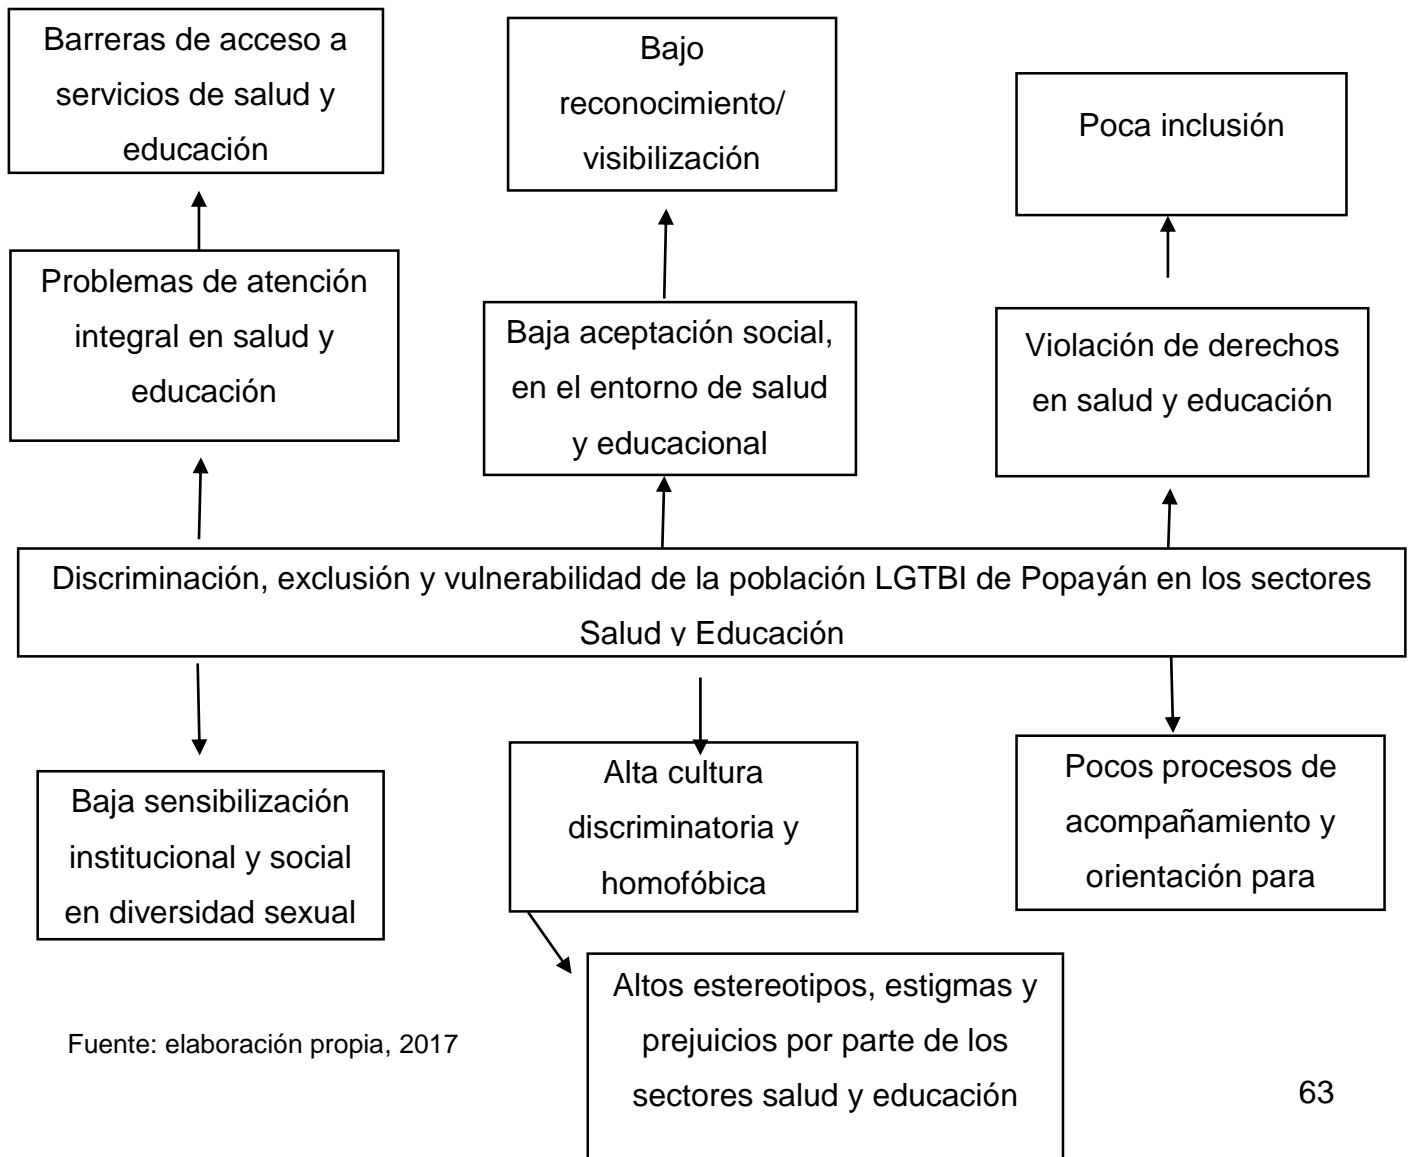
Barreras de acceso a servicios de salud y educación

Bajo reconocimiento/ visibilización

Poca inclusión

Problemas de atención integral en salud y educación

Baja aceptación social, en el entorno de salud y educacional

Violación de derechos en salud y educación

Discriminación, exclusión y vulnerabilidad de la población LGTBI de Popayán en los sectores Salud y Educación

Baja sensibilización institucional y social en diversidad sexual

Alta cultura discriminatoria y homofóbica

Pocos procesos de acompañamiento y orientación para

Altos estereotipos, estigmas y prejuicios por parte de los sectores salud y educación

Fuente: elaboración propia, 2017

63